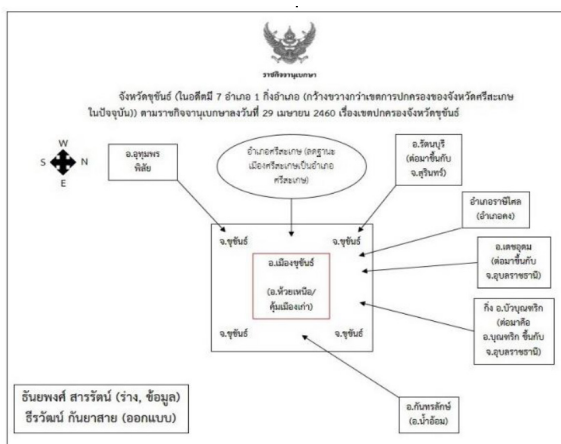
ราชกิจจานุเบกษา

จังหวัดขุขันธ์ (ในอดีตมี 7 อำเภอ 1 กิ่งอำเภอ (กว้างขวางกว่าเขตการปกครองของจังหวัดศรีสะเกษในปัจจุบัน)) ตามราชกิจจานุเบกษาลงวันที่ 29 เมษายน 2460 เรื่องเขตปกครองจังหวัดขุขันธ์

W
S N
E

อ.อุทุมพรพิสัย

อำเภอศรีสะเกษ (ลดฐานะเมืองศรีสะเกษเป็นอำเภอศรีสะเกษ)

อ.รัตนบุรี (ต่อมาขึ้นกับ จ.สุรินทร์)

อำเภอราษีไศล (อำเภอคง)

จ.ขุขันธ์

จ.ขุขันธ์

อ.เมืองขุขันธ์

(อ.ห้วยเหนือ/ คุ้มเมืองเก่า)

อ.เดชอุดม (ต่อมาขึ้นกับ จ.อุบลราชธานี)

กิ่ง อ.บัวบุณฑริก (ต่อมาคือ อ.บุณฑริก ขึ้นกับ จ.อุบลราชธานี)

จ.ขุขันธ์

จ.ขุขันธ์

ธันพงศ์ สารรัตน์ (ร่าง, ข้อมูล)
ธีรวัฒน์ กันยาสาย (ออกแบบ)

อ.กันทรลักษ์ (อ.น้ำอ้อม)